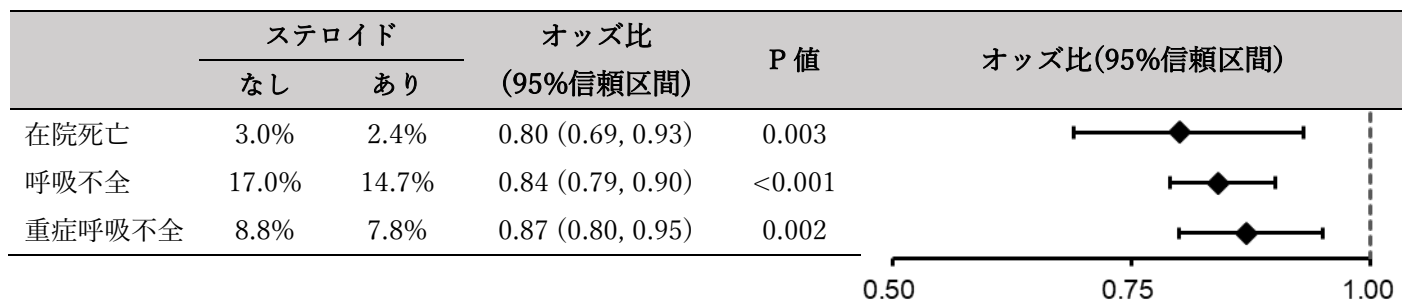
| | ステロイド なし | ステロイド あり | オッズ比 (95%信頼区間) | P 値 | オッズ比(95%信頼区間) |
|---|---|---|---|---|---|
| 在院死亡 | 3.0% | 2.4% | 0.80 (0.69, 0.93) | 0.003 | |
| 呼吸不全 | 17.0% | 14.7% | 0.84 (0.79, 0.90) | <0.001 | |
| 重症呼吸不全 | 8.8% | 7.8% | 0.87 (0.80, 0.95) | 0.002 | |

0.50 0.75 1.00